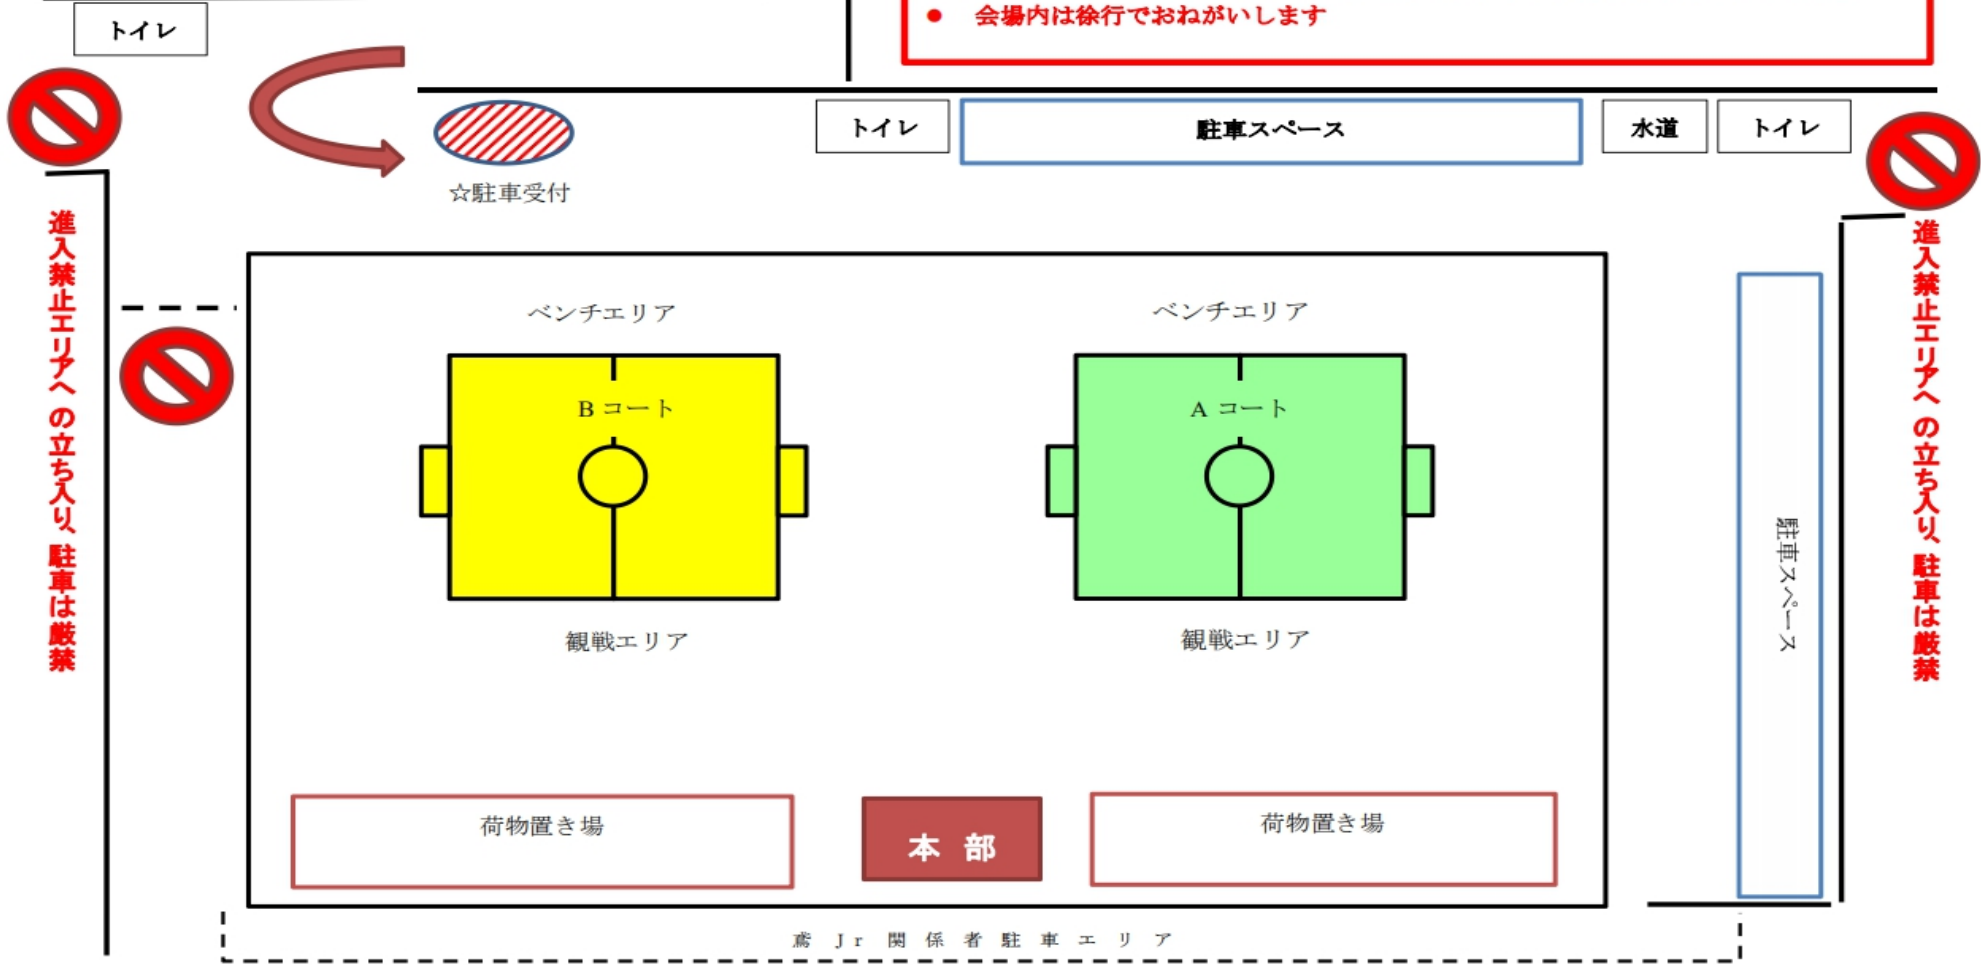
トイレ

● 会場内は徐行でおねがいします

☆駐車受付

トイレ

駐車スペース

水道

トイレ

進入禁止エリアへの立ち入り、駐車は厳禁

進入禁止エリアへの立ち入り、駐車は厳禁

ベンチエリア

ベンチエリア

B コート

A コート

観戦エリア

観戦エリア

駐車スペース

荷物置き場

本 部

荷物置き場

鳶 Jr 関 係 者 駐 車 エ リ ア